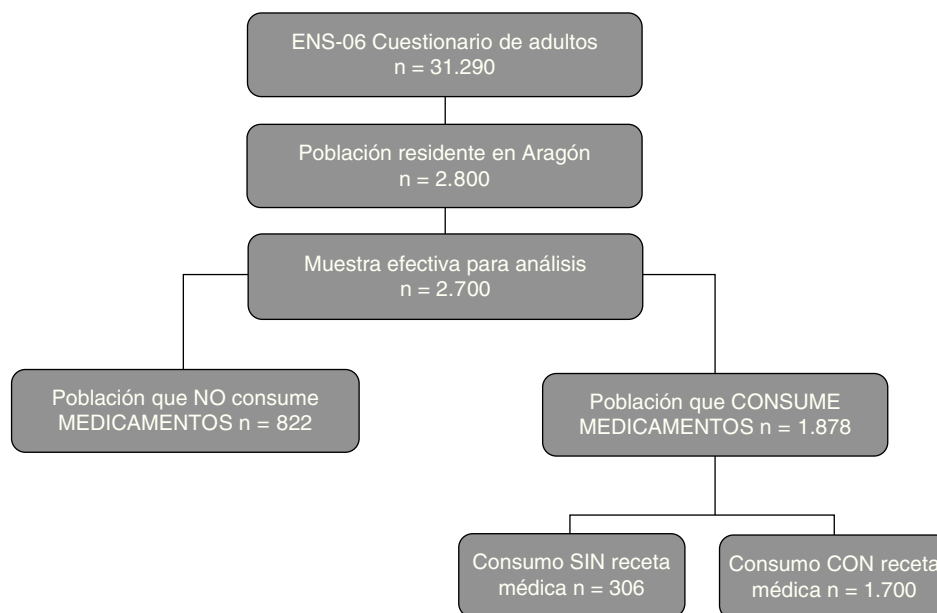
ENS-06 Cuestionario de adultos
n = 31.290

Población residente en Aragón
n = 2.800

Muestra efectiva para análisis
n = 2.700

Población que NO consume MEDICAMENTOS n = 822

Población que CONSUME MEDICAMENTOS n = 1.878

Consumo SIN receta médica n = 306

Consumo CON receta médica n = 1.700